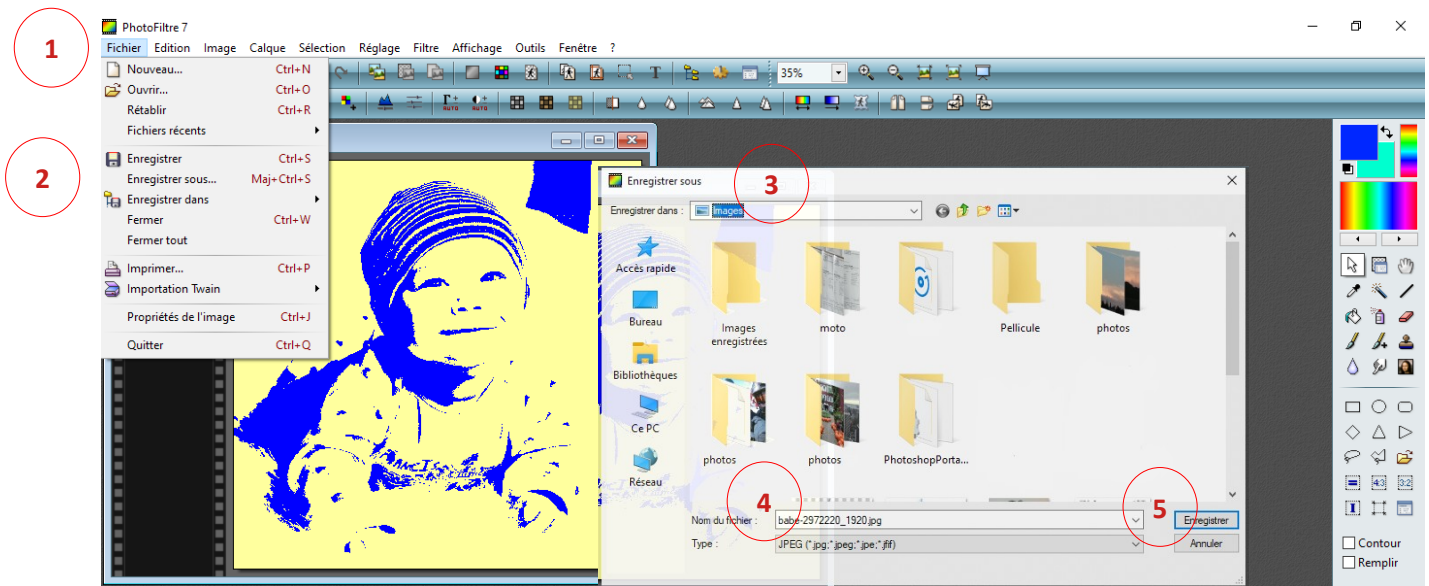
1

PhotoFiltre 7

Fichier Edition Image Calque Sélection Réglage Filtre Affichage Outils Fenêtre ?

Nouveau... Ctrl+N
Ouvrir... Ctrl+O
Rétablir Ctrl+R
Fichiers récents
Enregistrer Ctrl+S
Enregistrer sous... Maj+Ctrl+S
Enregistrer dans
Fermer Ctrl+W
Fermer tout
Imprimer... Ctrl+P
Importation Twain
Propriétés de l'image Ctrl+J
Quitter Ctrl+Q

2

35%

Enregistrer sous

3

Enregistrer dans : Images

Accès rapide
Bureau
Bibliothèques
Ce PC
Réseau

Images enregistrées
moto
Pellicule
photos
photos
photos
PhotoshopPorta...

4

5

Nom du fichier : babe-2972220_1920.jpg
Type : JPEG (*.jpg;*.jpeg;*.jpe;*.jfif)

Enregistrer
Annuler

Contour
Remplir